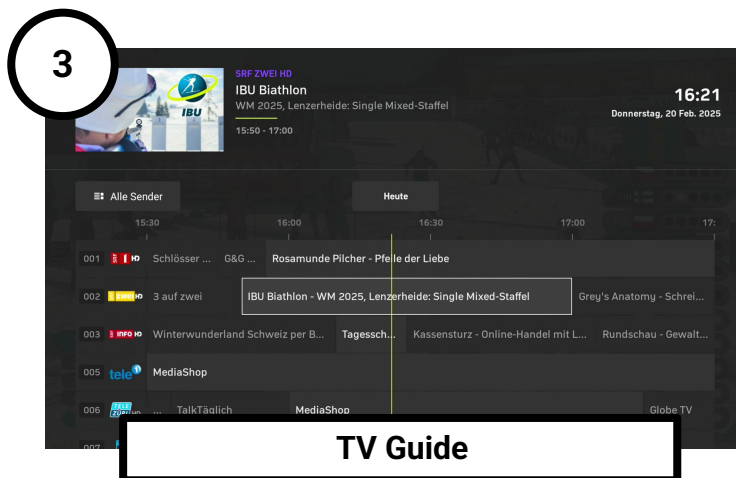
3

SRF ZWEI HD
IBU Biathlon
WM 2025, Lenzerheide: Single Mixed-Staffel
15:50 - 17:00

16:21
Donnerstag, 20 Feb. 2025

IBU

Alle Sender
Heute

15:30 16:00 16:30 17:00 17:

001 SRF 1 HD Schlösser ... G&G ... Rosamunde Pilcher - Pfeile der Liebe
002 ZWEI HD 3 auf zwei IBU Biathlon - WM 2025, Lenzerheide: Single Mixed-Staffel Grey's Anatomy - Schrei...
003 INFO HD Winterwunderland Schweiz per B... Tagesch... Kassensturz - Online-Handel mit L... Rundschau - Gewalt...
005 tele 1 MediaShop
006 TELE ZÜRI HD ... TalkTäglich MediaShop Globe TV
007

TV Guide